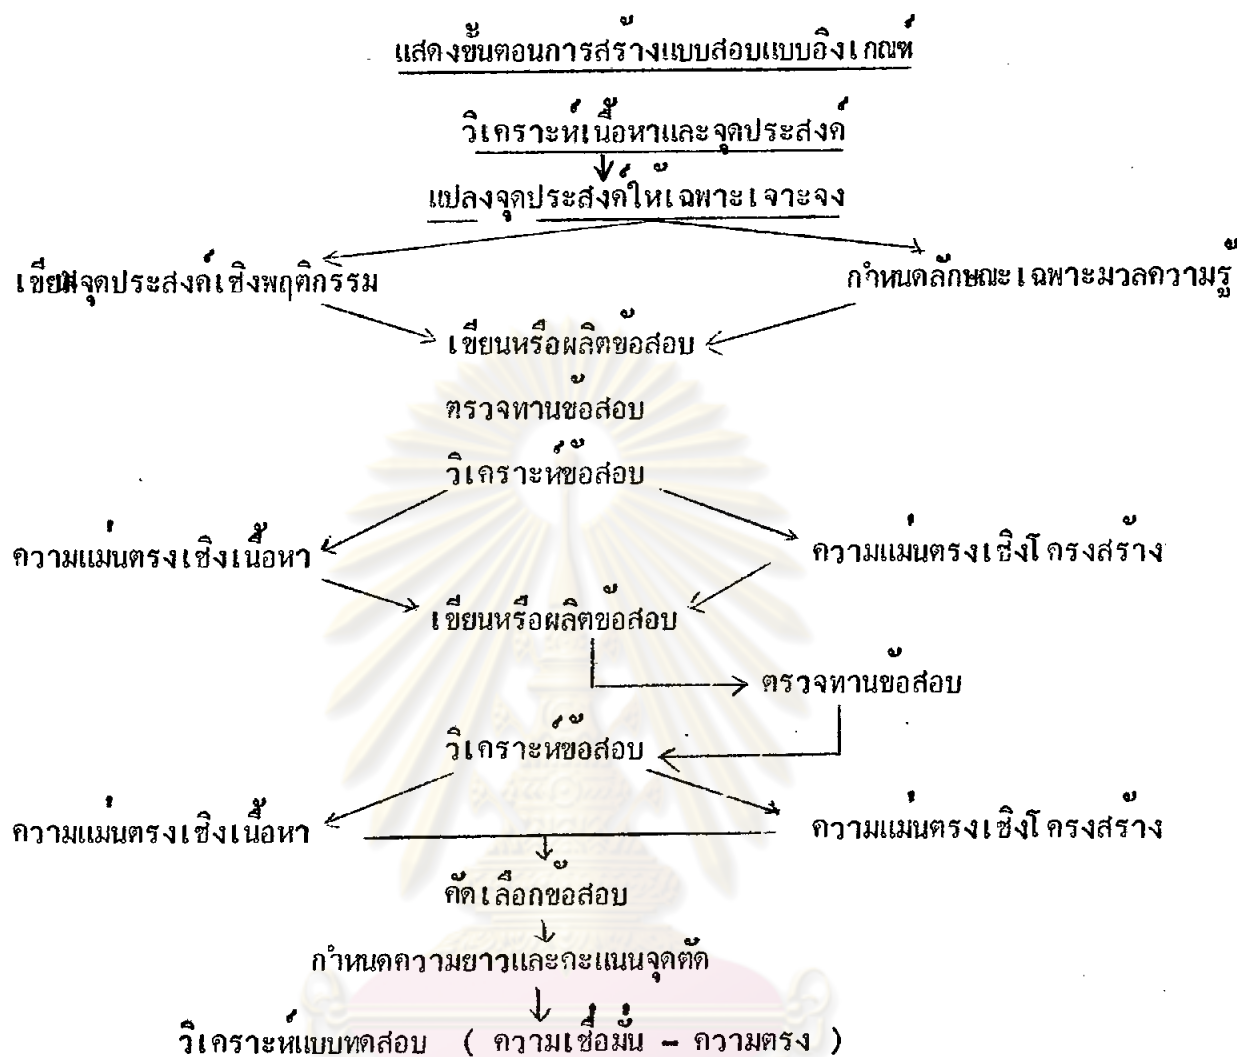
แสดงขั้นตอนการสร้างแบบสอบแบบอิงเกณฑ์

วิเคราะห์เนื้อหาและจุดประสงค์

แปลงจุดประสงค์ให้เฉพาะเจาะจง

เขียนจุดประสงค์เชิงพฤติกรรม

กำหนดลักษณะเฉพาะมวลความรู้

เขียนหรือผลิตข้อสอบ

ตรวจทานข้อสอบ

วิเคราะห์ข้อสอบ

ความแม่นตรงเชิงเนื้อหา

ความแม่นตรงเชิงโครงสร้าง

เขียนหรือผลิตข้อสอบ

ตรวจทานข้อสอบ

วิเคราะห์ข้อสอบ

ความแม่นตรงเชิงเนื้อหา

ความแม่นตรงเชิงโครงสร้าง

คัดเลือกข้อสอบ

กำหนดความยาวและคะแนนจุดตัด

วิเคราะห์แบบทดสอบ ( ความเชื่อมั่น - ความตรง )